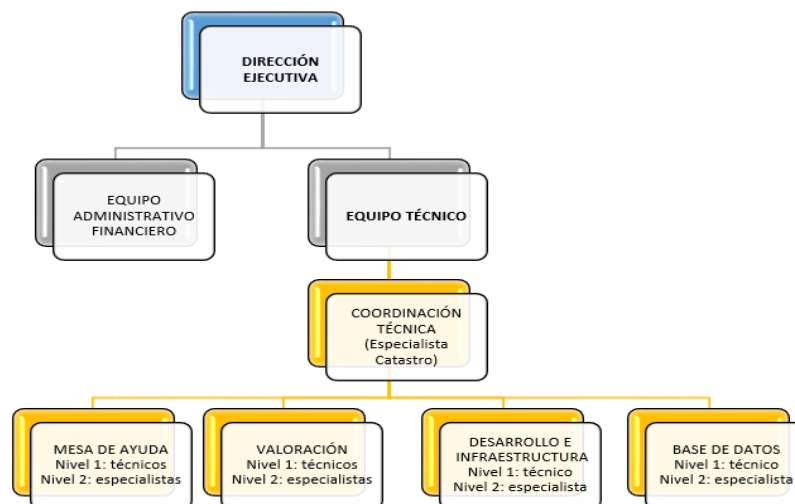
DIRECCIÓN EJECUTIVA

EQUIPO ADMINISTRATIVO FINANCIERO

EQUIPO TÉCNICO

COORDINACIÓN TÉCNICA (Especialista Catastro)

MESA DE AYUDA
Nivel 1: técnicos
Nivel 2: especialistas

VALORACIÓN
Nivel 1: técnicos
Nivel 2: especialistas

DESARROLLO E INFRAESTRUCTURA
Nivel 1: técnico
Nivel 2: especialista

BASE DE DATOS
Nivel 1: técnico
Nivel 2: especialistas